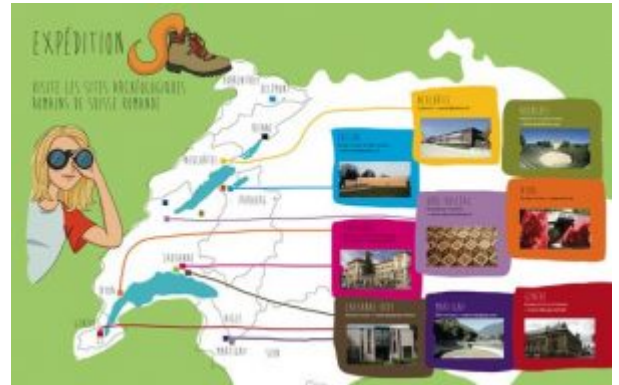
EXPÉDITION

VISITE LES SITES ARCHÉOLOGIQUES ROMAINS DE SUISSE ROMANDE

PORRENTRUY

DELÉMONT

BIENNE

NEUCHÂTEL

FRIBOURG

LAUSANNE

NYON

GENÈVE

BULLE

MARTIGNY

SION

AVENCHES

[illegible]

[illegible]

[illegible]

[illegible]

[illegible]

LAUSANNE-VIDY

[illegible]

GENÈVE